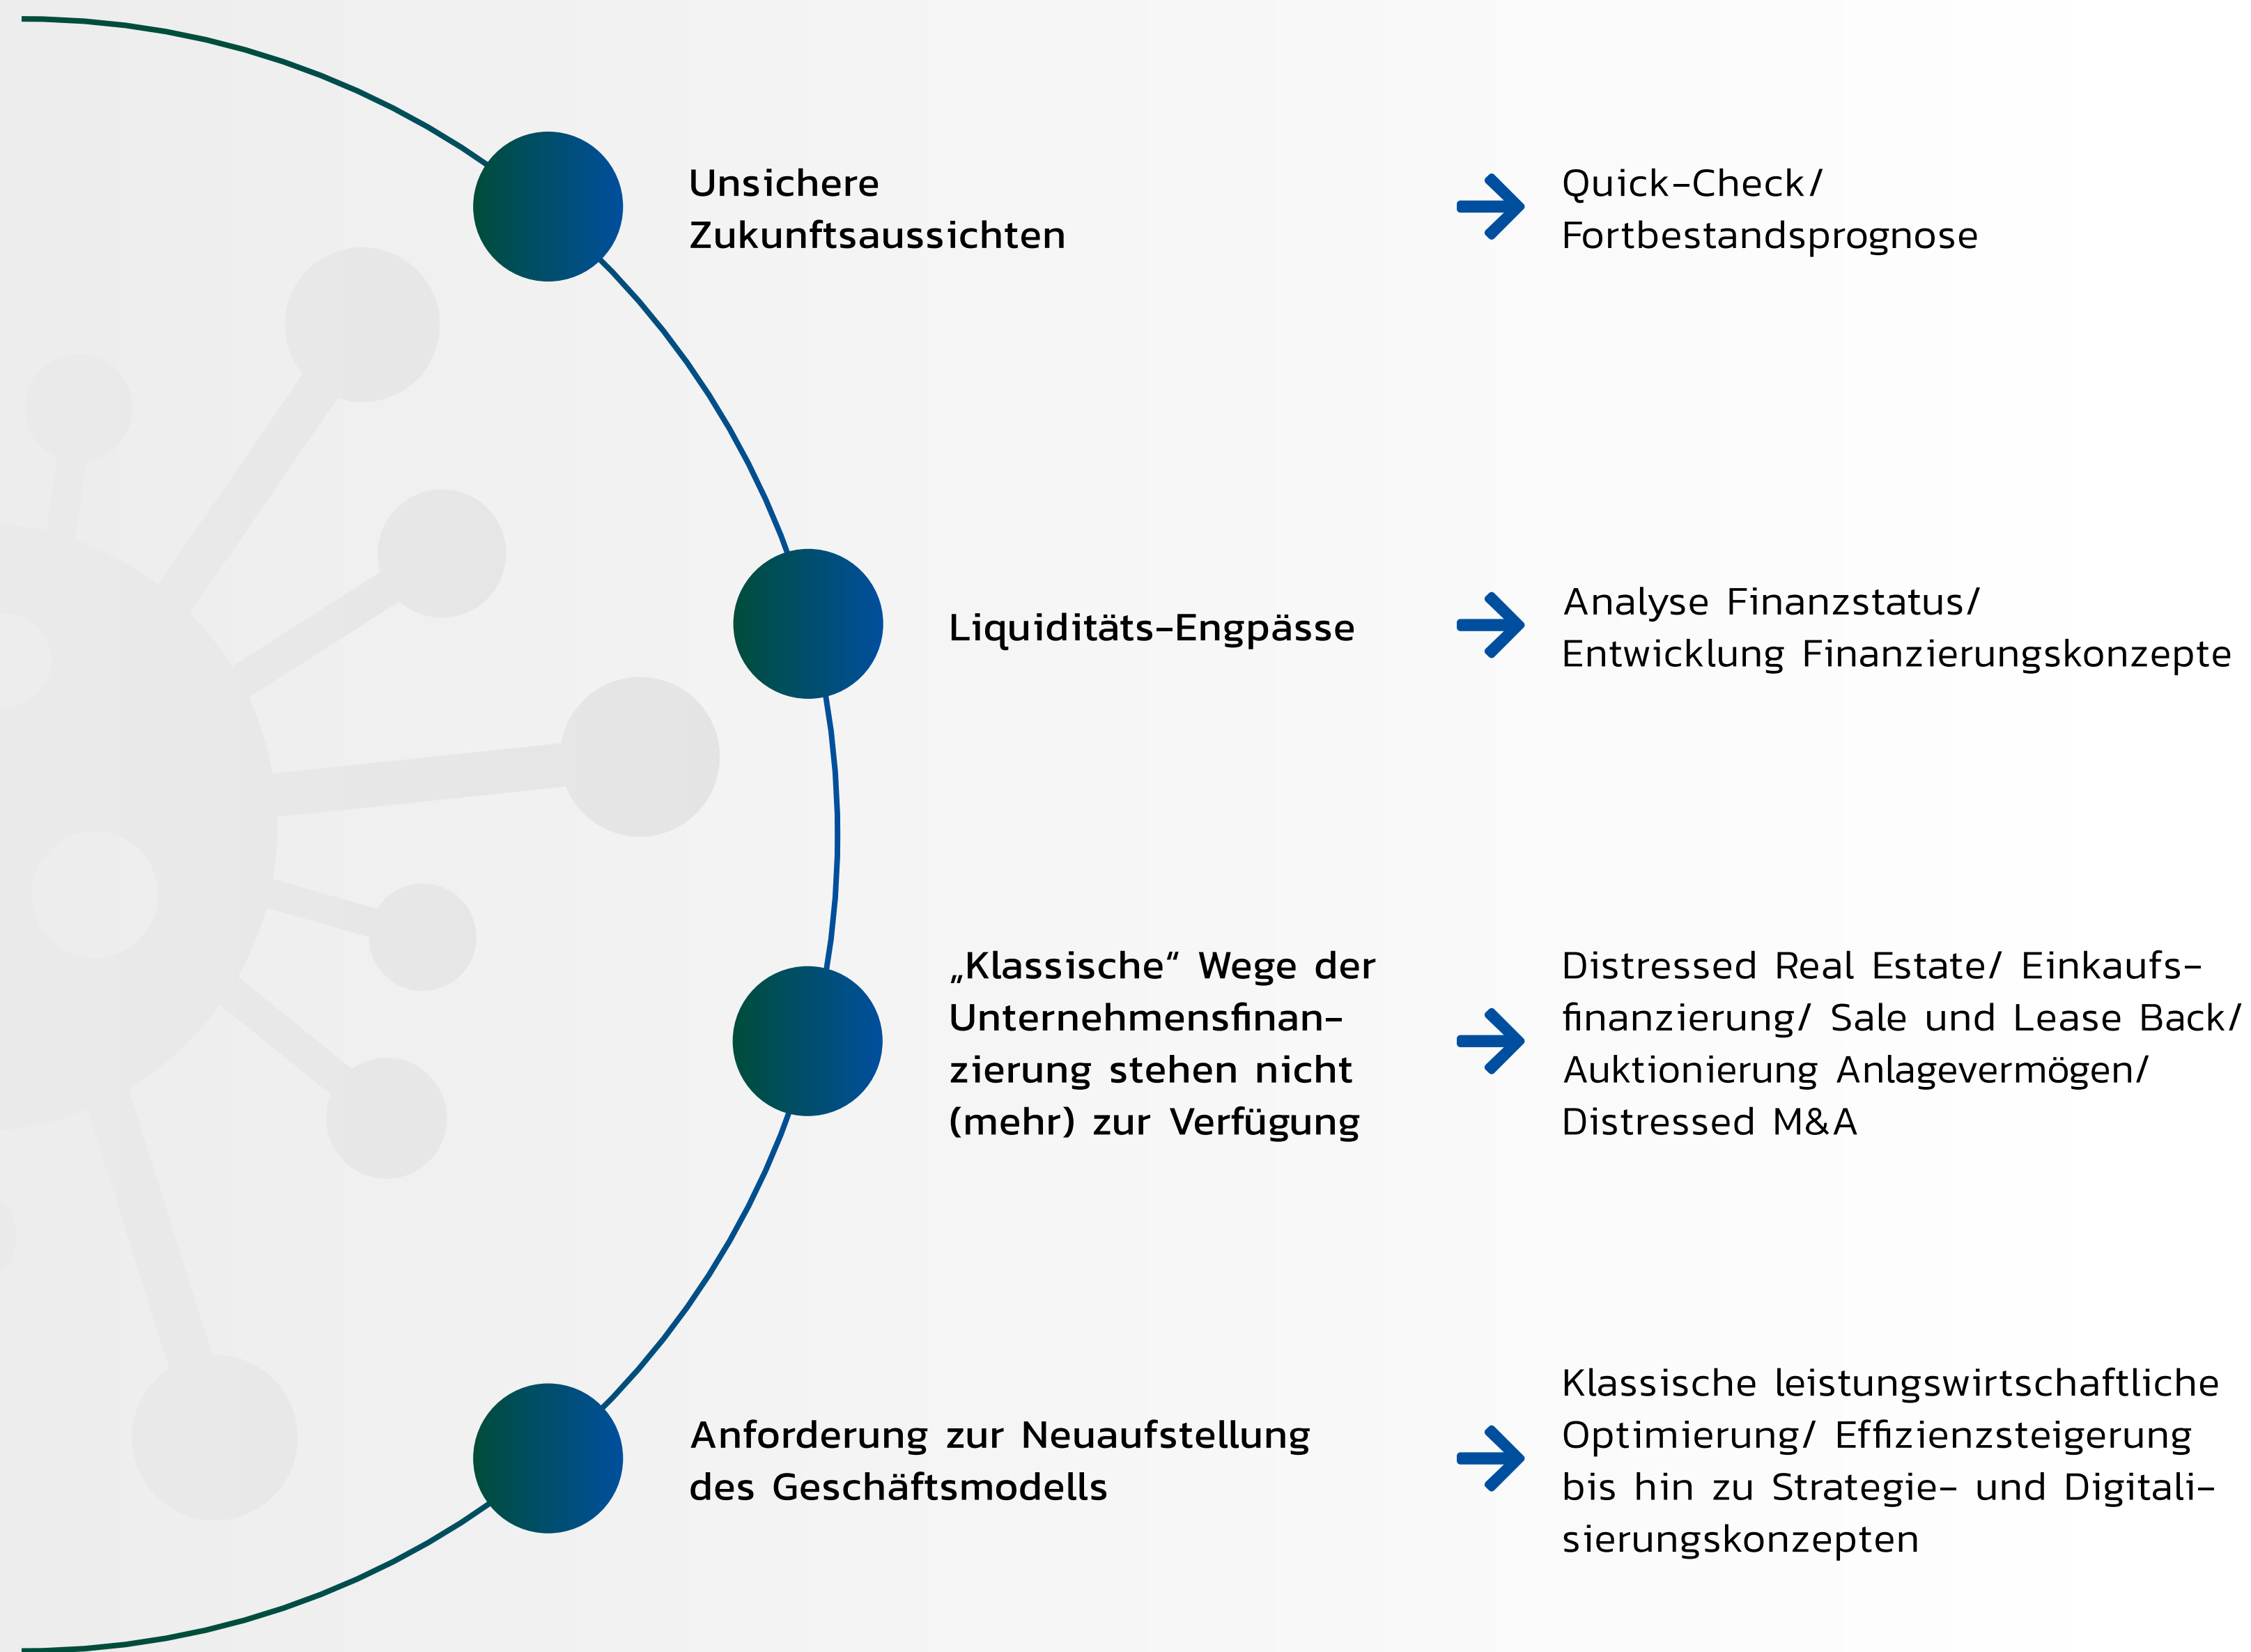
Unsichere Zukunftsaussichten

Quick-Check/ Fortbestandsprognose

Liquiditäts-Engpässe

Analyse Finanzstatus/ Entwicklung Finanzierungskonzepte

„Klassische“ Wege der Unternehmensfinanzierung stehen nicht (mehr) zur Verfügung

Distressed Real Estate/ Einkaufsfinanzierung/ Sale und Lease Back/ Auktionierung Anlagevermögen/ Distressed M&A

Anforderung zur Neuaufstellung des Geschäftsmodells

Klassische leistungswirtschaftliche Optimierung/ Effizienzsteigerung bis hin zu Strategie- und Digitalisierungskonzepten